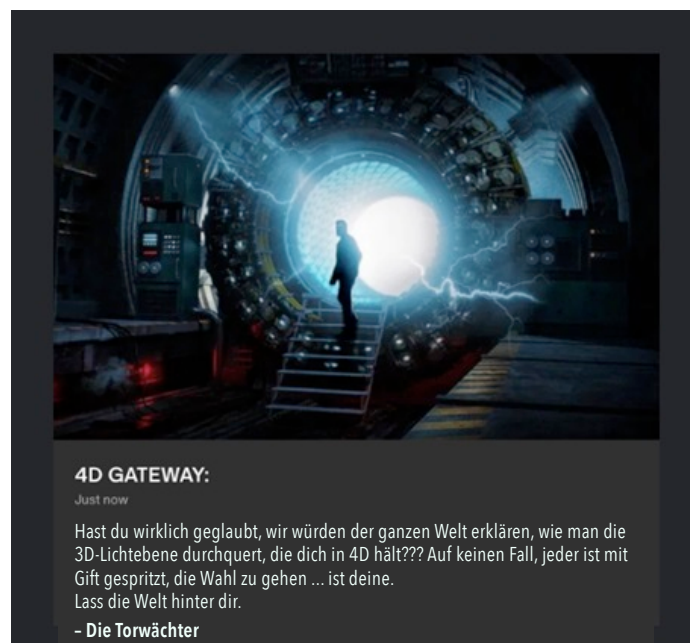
4D GATEWAY:

Just now

Hast du wirklich geglaubt, wir würden der ganzen Welt erklären, wie man die 3D-Lichtebene durchquert, die dich in 4D hält??? Auf keinen Fall, jeder ist mit Gift gespritzt, die Wahl zu gehen ... ist deine.
Lass die Welt hinter dir.

– Die Torwächter